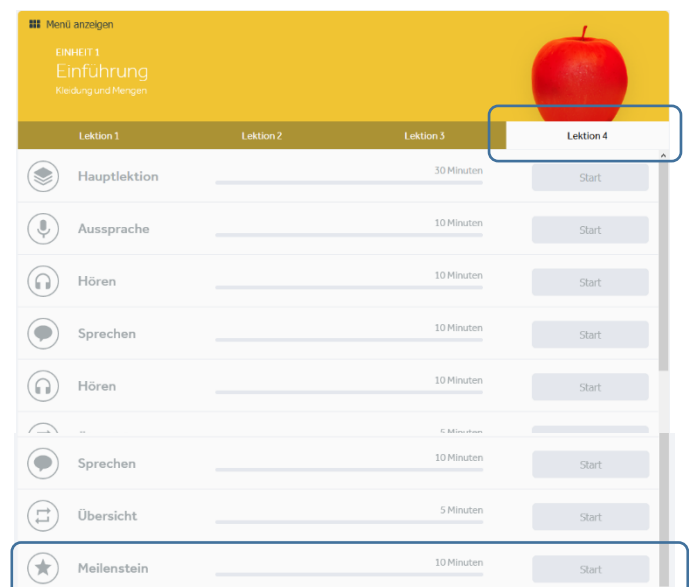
Menü anzeigen

EINHEIT 1
Einführung
Kleidung und Mengen

Lektion 1
Lektion 2
Lektion 3
Lektion 4

Hauptlektion
30 Minuten
Start

Aussprache
10 Minuten
Start

Hören
10 Minuten
Start

Sprechen
10 Minuten
Start

Hören
10 Minuten
Start

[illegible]
5 Minuten
Start

Sprechen
10 Minuten
Start

Übersicht
5 Minuten
Start

Meilenstein
10 Minuten
Start